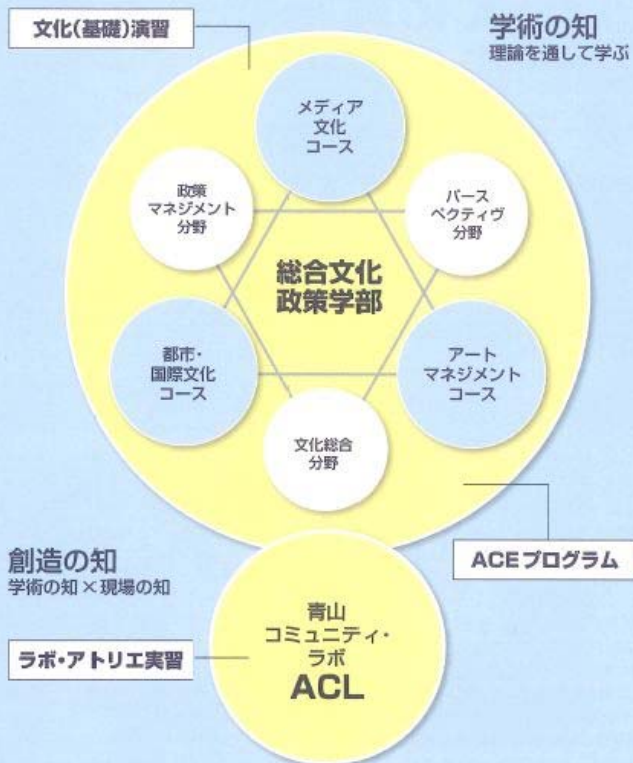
文化(基礎)演習

学術の知
理論を通して学ぶ

メディア文化コース

政策マネジメント分野

パースペクティヴ分野

総合文化政策学部

都市・国際文化コース

アートマネジメントコース

文化総合分野

ACEプログラム

創造の知
学術の知 × 現場の知

青山コミュニティ・ラボ
ACL

ラボ・アトリエ実習